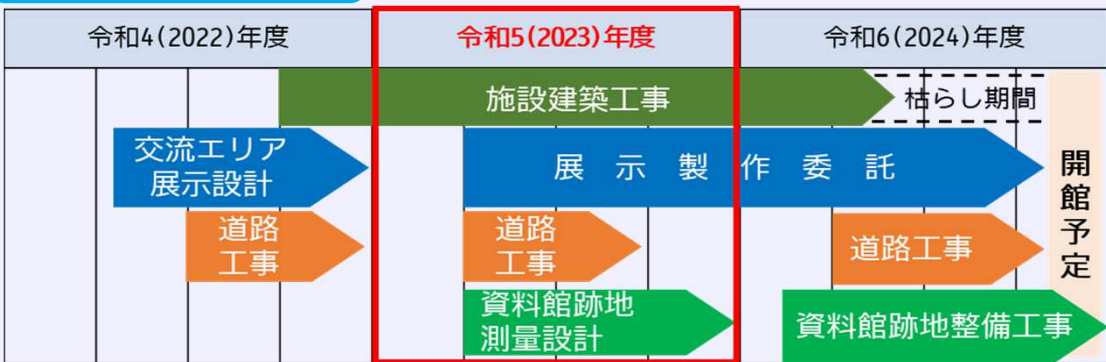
| 令和4(2022)年度 | 令和5(2023)年度 | 令和6(2024)年度 |
|---|---|---|

施設建築工事

枯らし期間

交流エリア展示設計

展示製作委託

開館予定

道路工事

道路工事

道路工事

資料館跡地測量設計

資料館跡地整備工事